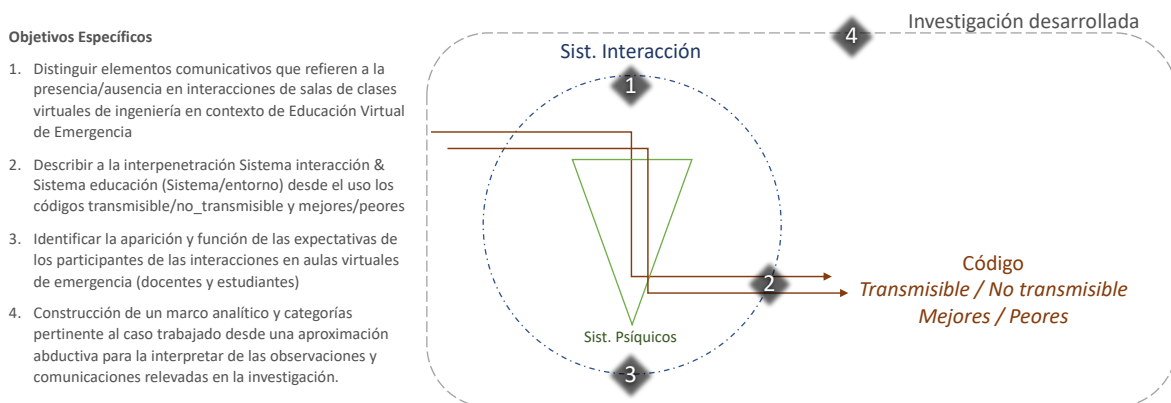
**Objetivos Específicos**

1. Distinguir elementos comunicativos que refieren a la presencia/ausencia en interacciones de salas de clases virtuales de ingeniería en contexto de Educación Virtual de Emergencia

2. Describir a la interpenetración Sistema interacción & Sistema educación (Sistema/entorno) desde el uso los códigos transmisible/no_transmisible y mejores/peores

3. Identificar la aparición y función de las expectativas de los participantes de las interacciones en aulas virtuales de emergencia (docentes y estudiantes)

4. Construcción de un marco analítico y categorías pertinente al caso trabajado desde una aproximación abductiva para la interpretar de las observaciones y comunicaciones relevadas en la investigación.

Investigación desarrollada

4

Sist. Interacción

1

Sist. Psíquicos

2

3

Código

*Transmisible / No transmisible*

*Mejores / Peores*